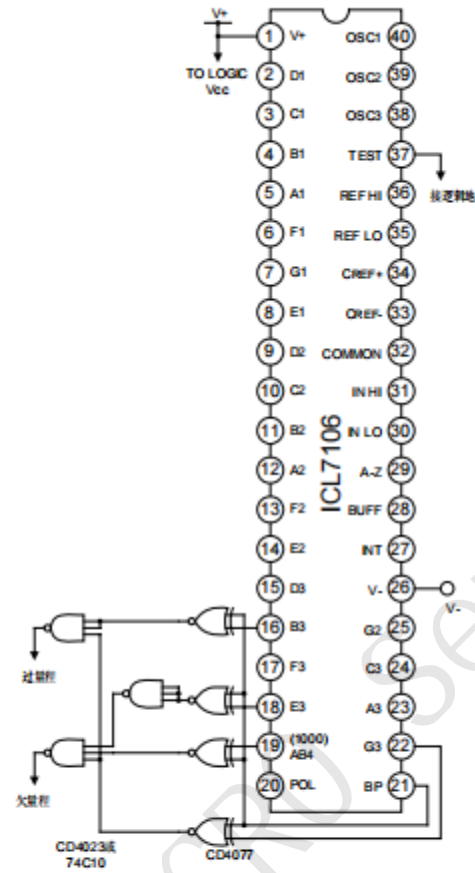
V+

TO LOGIC Vcc

1 V+
2 D1
3 C1
4 B1
5 A1
6 F1
7 G1
8 E1
9 D2
10 C2
11 B2
12 A2
13 F2
14 E2
15 D3
16 B3
17 F3
18 E3
19 (1000) AB4
20 POL

40 OSC1
39 OSC2
38 OSC3
37 TEST
36 REF HI
35 REF LO
34 CREF+
33 CREF-
32 COMMON
31 IN HI
30 IN LO
29 A-Z
28 BUFF
27 INT
26 V-
25 G2
24 C3
23 A3
22 G3
21 BP

ICL7106

接逻辑地

V-

过量程

欠量程

CD4023或 74C10

CD4077